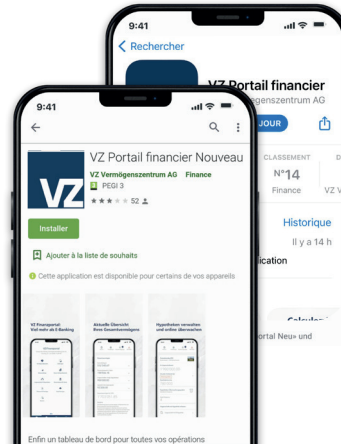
9:41

Rechercher

VZ Portail financier
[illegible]genszentrum AG

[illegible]JOUR

CLASSEMENT
N°14
Finance

VZ V

Historique
Il y a 14 h

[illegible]ication

Calcula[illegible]

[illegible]ortal Neu» und

9:41

VZ Portail financier Nouveau
VZ Vermögenszentrum AG Finance
PEGI 3
★★★☆☆ 52

Installer

Ajouter à la liste de souhaits

Cette application est disponible pour certains de vos appareils

VZ Finanzportal
Viel mehr als E-Banking

Aktuelle Übersicht
Ihrer Gesamtvermögens

Hypotheken verwalten
und online überwachen

Enfin un tableau de bord pour toutes vos opérations